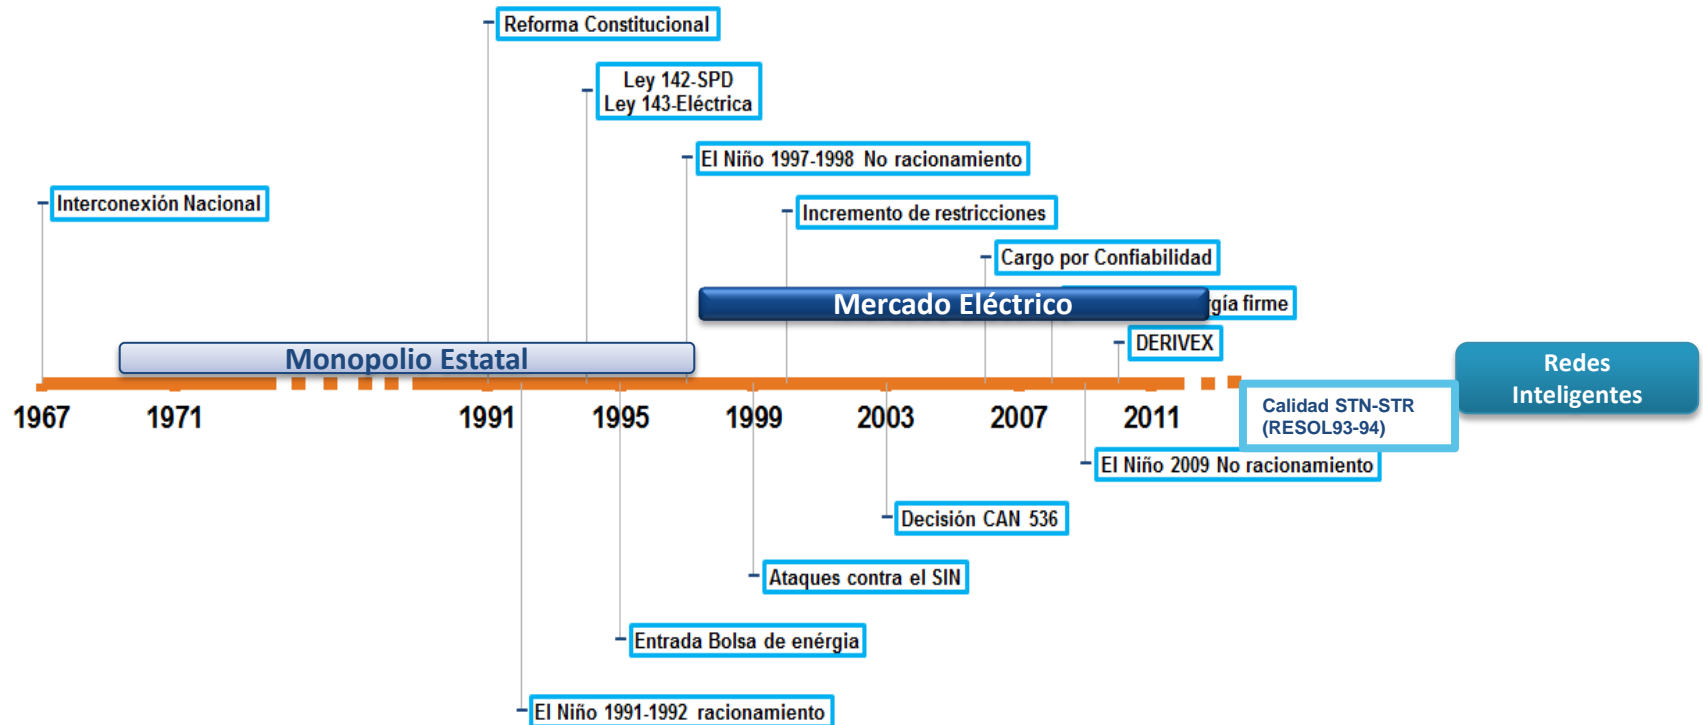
Reforma Constitucional

Ley 142-SPD
Ley 143-Eléctrica

El Niño 1997-1998 No racionamiento

Interconexión Nacional

Incremento de restricciones

Cargo por Confiabilidad

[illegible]gía firme

Mercado Eléctrico

DERIVEX

Monopolio Estatal

Redes Inteligentes

1967 1971 1991 1995 1999 2003 2007 2011

Calidad STN-STR (RESOL93-94)

El Niño 2009 No racionamiento

Decisión CAN 536

Ataques contra el SIN

Entrada Bolsa de energía

El Niño 1991-1992 racionamiento